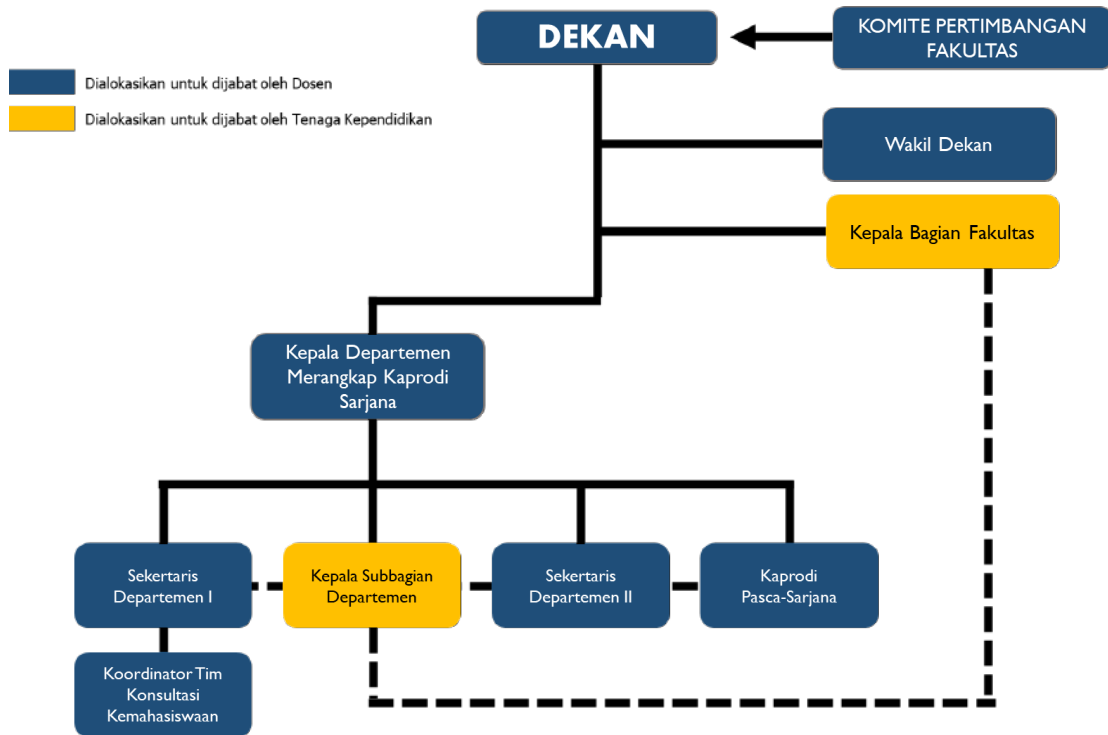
DEKAN

KOMITE PERTIMBANGAN FAKULTAS

Dialokasikan untuk dijabat oleh Dosen

Dialokasikan untuk dijabat oleh Tenaga Kependidikan

Wakil Dekan

Kepala Bagian Fakultas

Kepala Departemen Merangkap Kaprodi Sarjana

Sekertaris Departemen I

Kepala Subbagian Departemen

Sekertaris Departemen II

Kaprodi Pasca-Sarjana

Koordinator Tim Konsultasi Kemahasiswaan